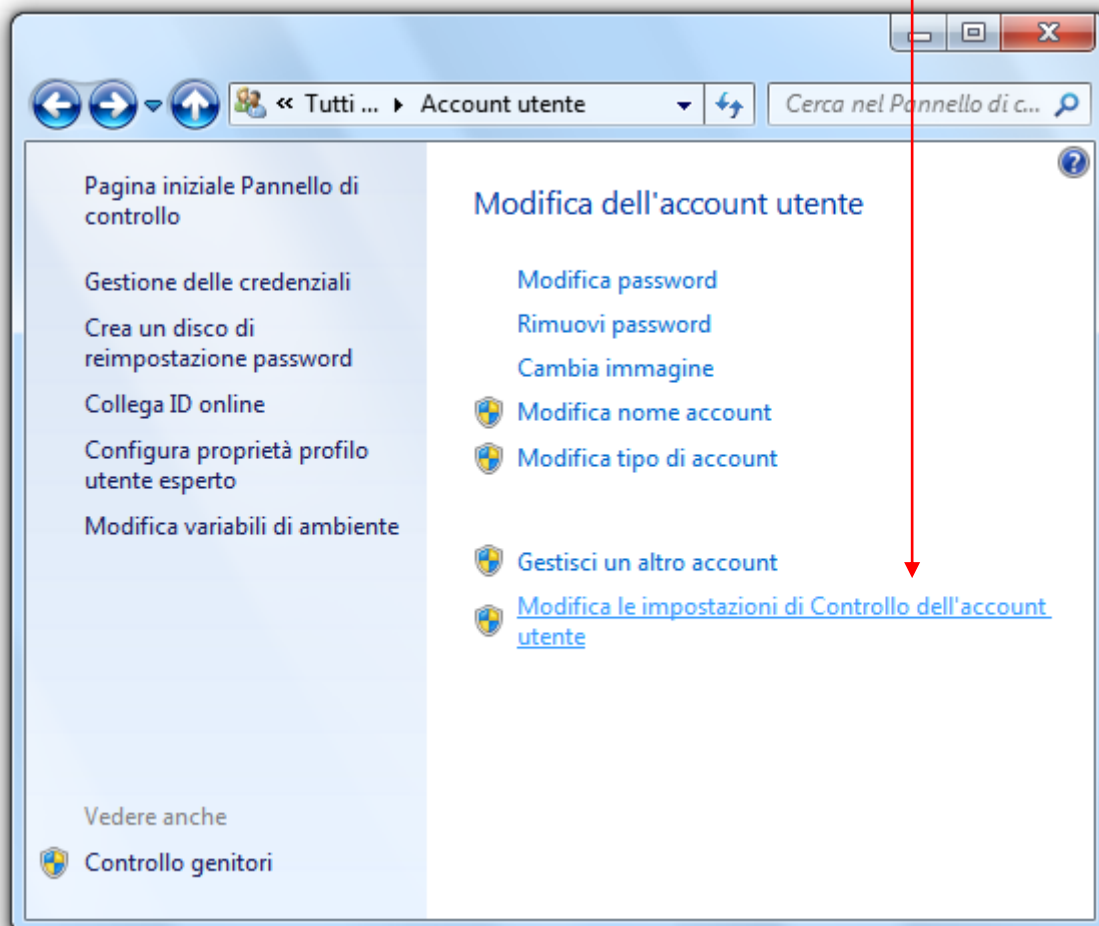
« Tutti ... ▸ Account utente

Cerca nel Pannello di c...

Pagina iniziale Pannello di controllo

Gestione delle credenziali

Crea un disco di reimpostazione password

Collega ID online

Configura proprietà profilo utente esperto

Modifica variabili di ambiente

Vedere anche

Controllo genitori

Modifica dell'account utente

Modifica password

Rimuovi password

Cambia immagine

Modifica nome account

Modifica tipo di account

Gestisci un altro account

Modifica le impostazioni di Controllo dell'account utente